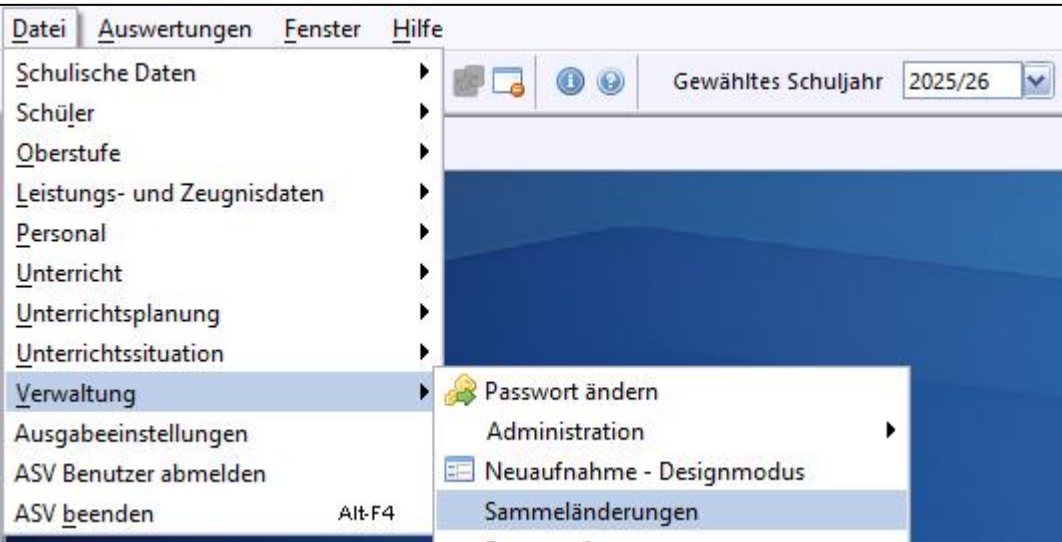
Datei Auswertungen Fenster Hilfe

Gewähltes Schuljahr 2025/26

Schulische Daten
Schüler
Oberstufe
Leistungs- und Zeugnisdaten
Personal
Unterricht
Unterrichtsplanung
Unterrichtssituation
Verwaltung
Ausgabeeinstellungen
ASV Benutzer abmelden
ASV beenden Alt-F4

Passwort ändern
Administration
Neuaufnahme - Designmodus
Sammeländerungen